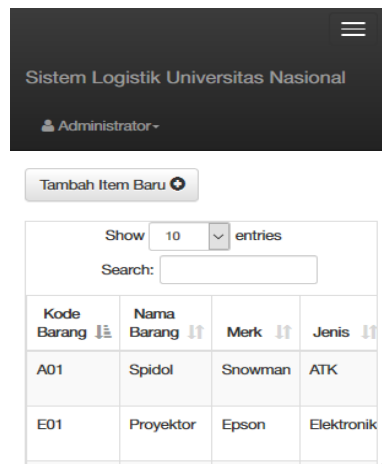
Sistem Logistik Universitas Nasional

Administrator

Tambah Item Baru

Show 10 entries

Search:

| Kode Barang | Nama Barang | Merk | Jenis |
|---|---|---|---|
| A01 | Spidol | Snowman | ATK |
| E01 | Proyektor | Epson | Elektronik |